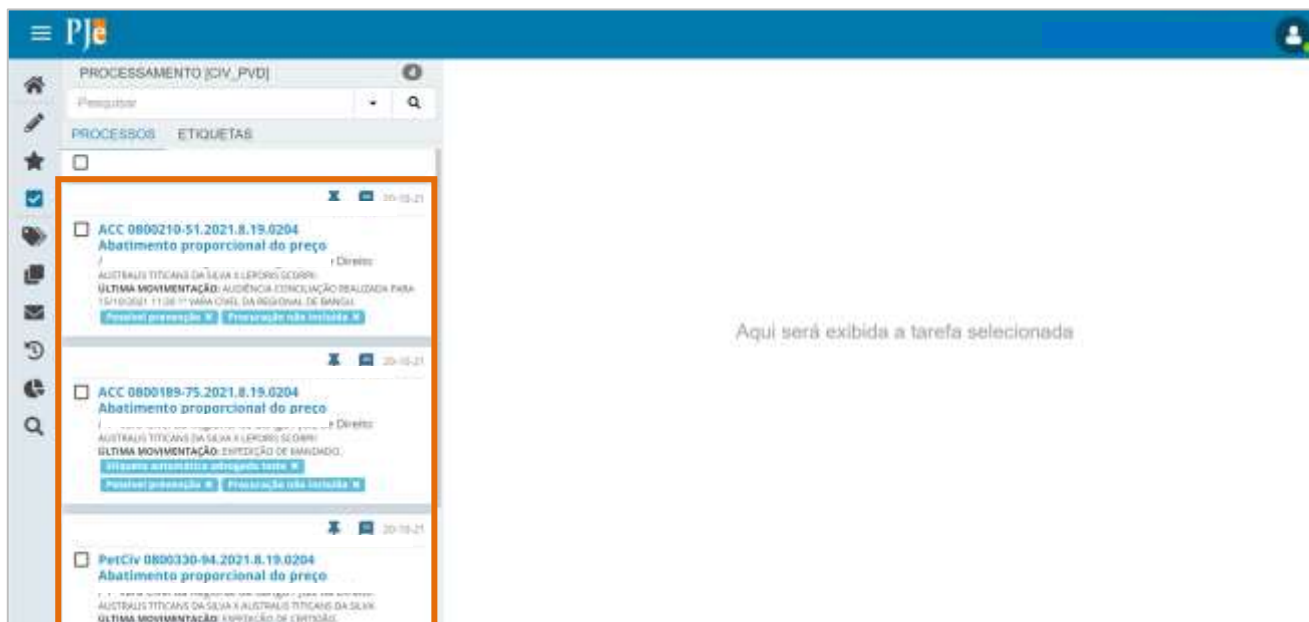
PJe

PROCESSAMENTO [CIV_PVD]

Pesquisar

PROCESSOS ETIQUETAS

20-10-21

ACC 0800210-51.2021.8.19.0204
Abatimento proporcional do preço
/ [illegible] Direito
AUSTRALIS TITICANS DA SILVA X LEPORIS SCORPII
ÚLTIMA MOVIMENTAÇÃO: AUDIÊNCIA CONCILIAÇÃO REALIZADA PARA 15/10/2021 11:00 1ª VARA CÍVEL DA REGIONAL DE BANGU.
Possível prevenção × Procuração não incluída ×

20-10-21

ACC 0800189-75.2021.8.19.0204
Abatimento proporcional do preço
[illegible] Direito
AUSTRALIS TITICANS DA SILVA X LEPORIS SCORPII
ÚLTIMA MOVIMENTAÇÃO: EXPEDIÇÃO DE MANDADO.
Etiqueta automática advogado teste ×
Possível prevenção × Procuração não incluída ×

20-10-21

PetCiv 0800330-94.2021.8.19.0204
Abatimento proporcional do preço
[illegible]
AUSTRALIS TITICANS DA SILVA X AUSTRALIS TITICANS DA SILVA
ÚLTIMA MOVIMENTAÇÃO: EXPEDIÇÃO DE CERTIDÃO.

Aqui será exibida a tarefa selecionada